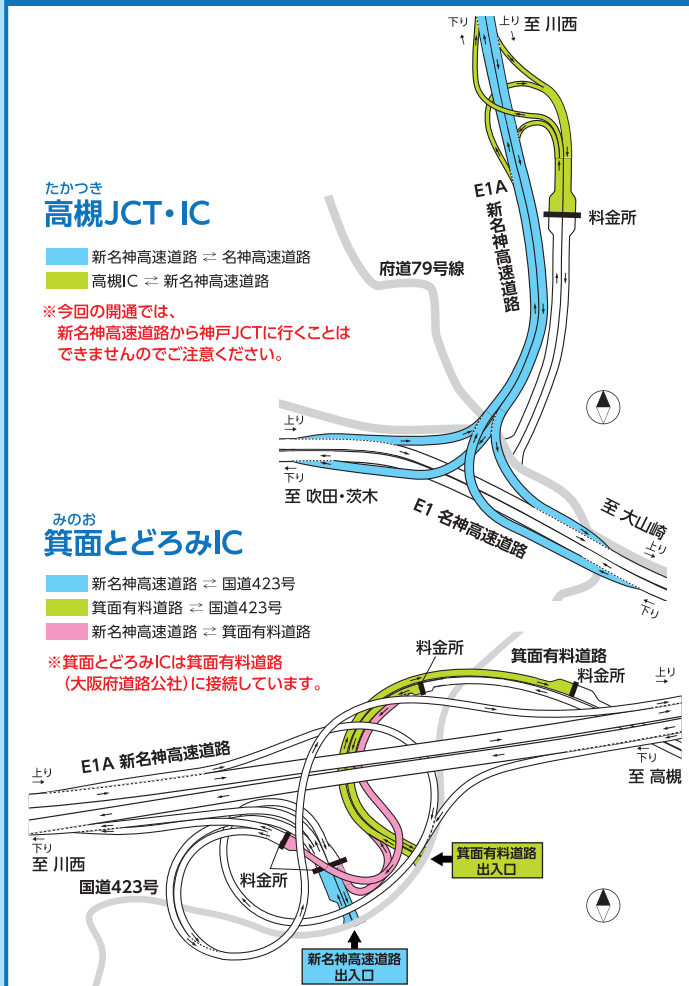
下り
上り
至 川西

たかつき
高槻JCT・IC

新名神高速道路 ⇄ 名神高速道路
高槻IC ⇄ 新名神高速道路

※今回の開通では、新名神高速道路から神戸JCTに行くことはできませんのでご注意ください。

E1A 新名神高速道路
料金所
府道79号線

上り
下り
至 吹田・茨木
E1 名神高速道路
至 大山崎
上り
下り

みのお
箕面とどろみIC

新名神高速道路 ⇄ 国道423号
箕面有料道路 ⇄ 国道423号
新名神高速道路 ⇄ 箕面有料道路

※箕面とどろみICは箕面有料道路(大阪府道路公社)に接続しています。

料金所
箕面有料道路
料金所
上り
下り
至 高槻
E1A 新名神高速道路
上り
下り
至 川西
国道423号
料金所
箕面有料道路 出入口
新名神高速道路 出入口